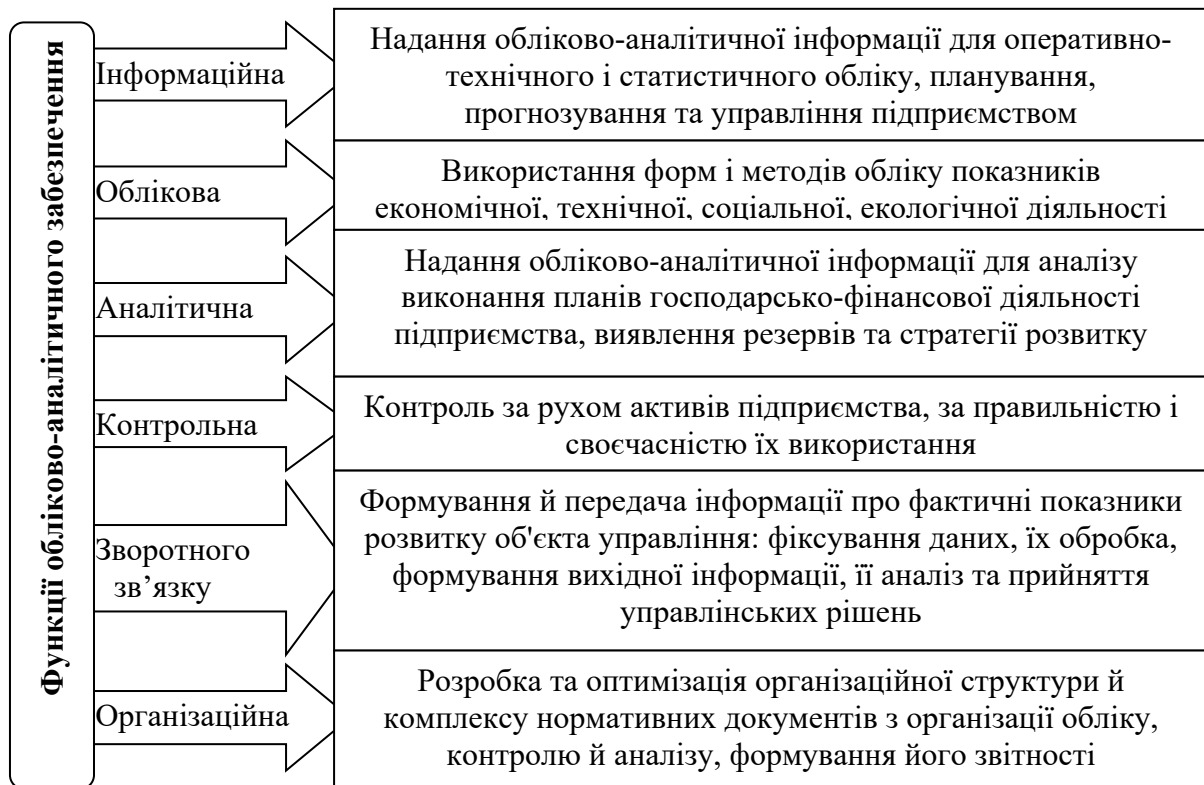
Функції обліково-аналітичного забезпечення

Інформаційна

Надання обліково-аналітичної інформації для оперативно-технічного і статистичного обліку, планування, прогнозування та управління підприємством

Облікова

Використання форм і методів обліку показників економічної, технічної, соціальної, екологічної діяльності

Аналітична

Надання обліково-аналітичної інформації для аналізу виконання планів господарсько-фінансової діяльності підприємства, виявлення резервів та стратегії розвитку

Контрольна

Контроль за рухом активів підприємства, за правильністю і своєчасністю їх використання

Зворотного зв'язку

Формування й передача інформації про фактичні показники розвитку об'єкта управління: фіксування даних, їх обробка, формування вихідної інформації, її аналіз та прийняття управлінських рішень

Організаційна

Розробка та оптимізація організаційної структури й комплексу нормативних документів з організації обліку, контролю й аналізу, формування його звітності